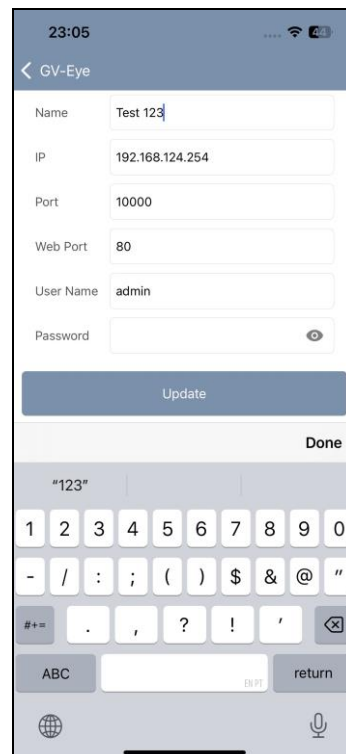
23:05

48

GV-Eye

Name Test 123

IP 192.168.124.254

Port 10000

Web Port 80

User Name admin

Password

Update

Done

"123"

1 2 3 4 5 6 7 8 9 0

- / : ; ( ) $ & @ "

#+= . , ? ! '

ABC EN PT return